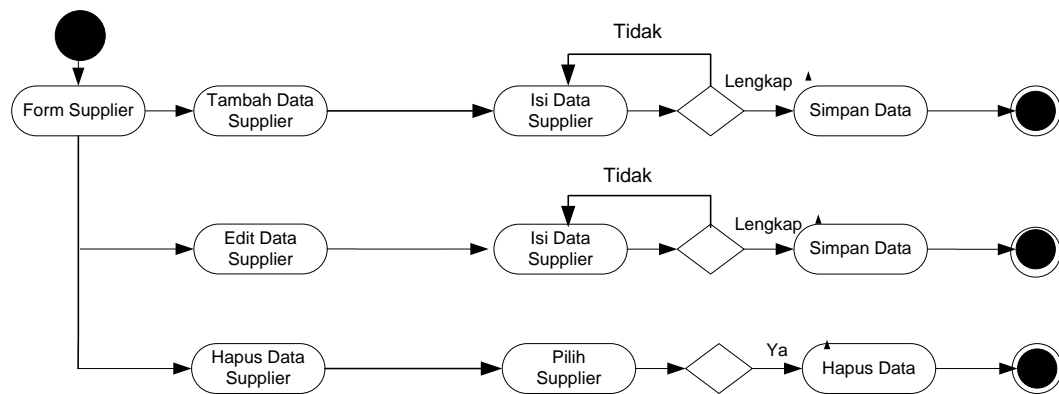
Form Supplier

Tambah Data Supplier

Isi Data Supplier

Tidak

Lengkap

Simpan Data

Edit Data Supplier

Isi Data Supplier

Tidak

Lengkap

Simpan Data

Hapus Data Supplier

Pilih Supplier

Ya

Hapus Data